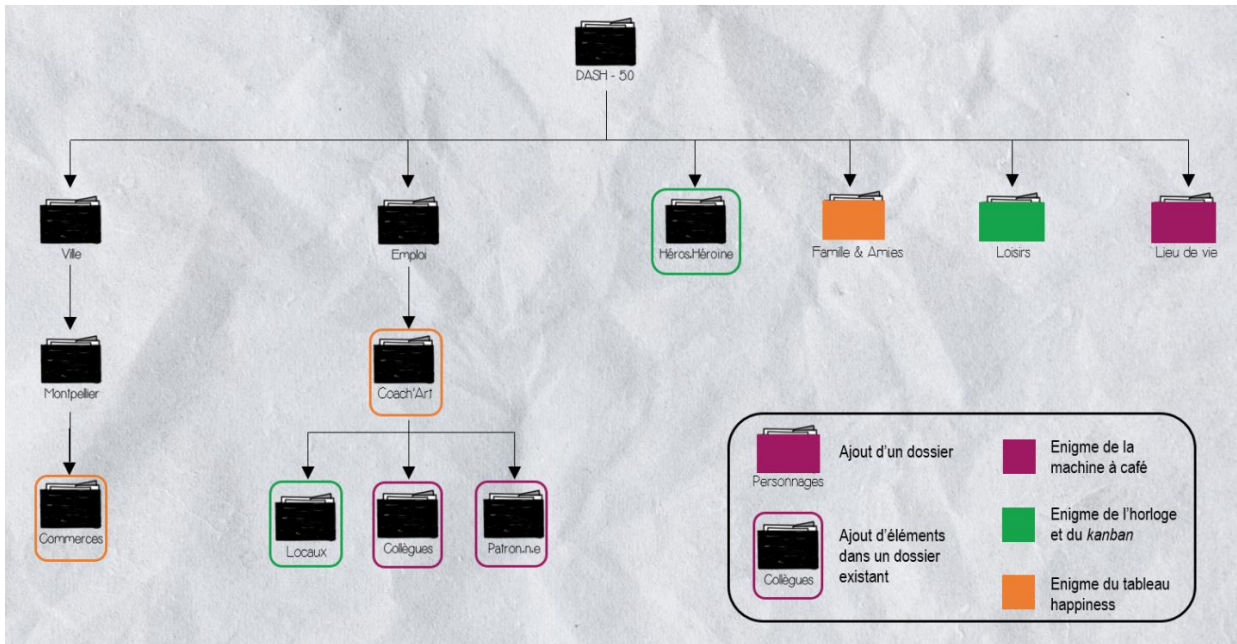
DASH - 50

Ville

Montpellier

Commerces

Emploi

Coach'Art

Locaux

Collègues

Patron.ne

Héros.Héroïne

Famille & Amies

Loisirs

Lieu de vie

Personnages

Ajout d'un dossier

Collègues

Ajout d'éléments dans un dossier existant

Enigme de la machine à café

Enigme de l'horloge et du *kanban*

Enigme du tableau happiness